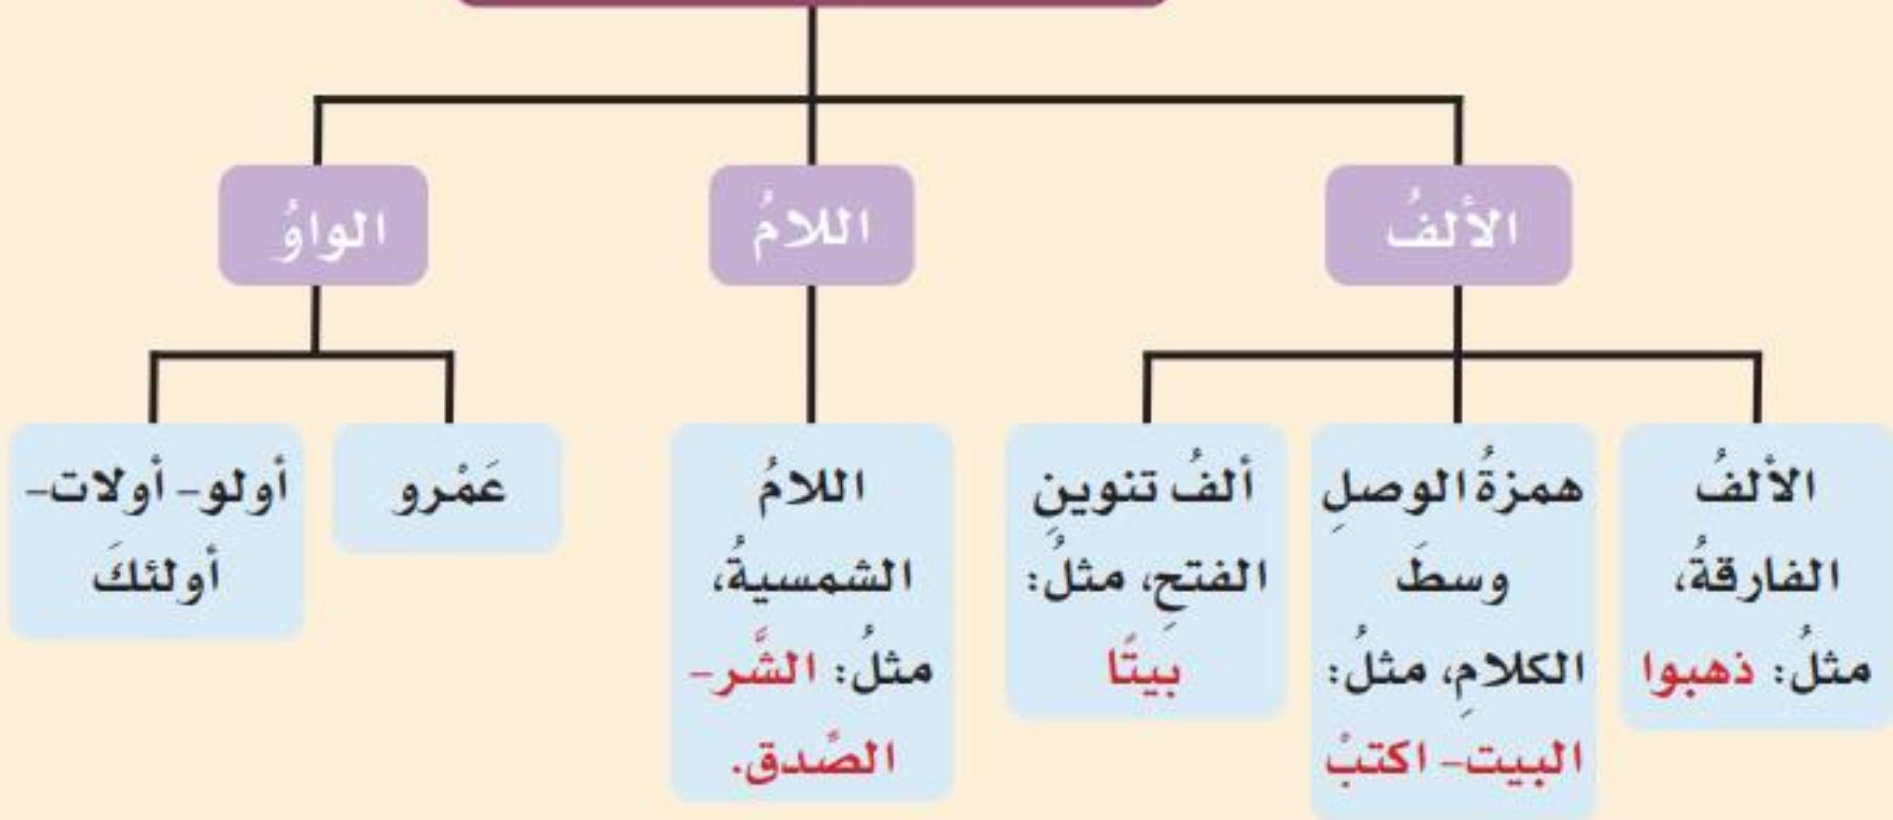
الألفُ

اللامُ

الواوُ

الألفُ الفارقةُ، مثلُ: ذهبوا

همزةُ الوصلِ وسطَ الكلامِ، مثلُ: البيت- اكتبْ

ألفُ تنوينِ الفتحِ، مثلُ: بيتًا

اللامُ الشمسيةُ، مثلُ: الشَّر- الصّدق.

عَمْرو

أولو- أولات- أولئكَ